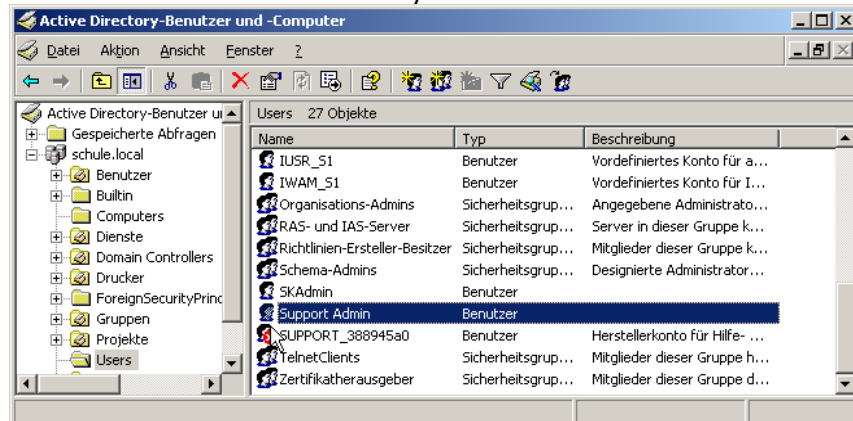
Active Directory-Benutzer und -Computer

Datei Aktion Ansicht Fenster ?

Active Directory-Benutzer u
Gespeicherte Abfragen
schule.local
Benutzer
Builtin
Computers
Dienste
Domain Controllers
Drucker
ForeignSecurityPrinc
Gruppen
Projekte
Users

Users 27 Objekte

| Name | Typ | Beschreibung |
|---|---|---|
| IUSR_S1 | Benutzer | Vordefiniertes Konto für a... |
| IWAM_S1 | Benutzer | Vordefiniertes Konto für I... |
| Organisations-Admins | Sicherheitsgrup... | Angegebene Administrato... |
| RAS- und IAS-Server | Sicherheitsgrup... | Server in dieser Gruppe k... |
| Richtlinien-Ersteller-Besitzer | Sicherheitsgrup... | Mitglieder dieser Gruppe k... |
| Schema-Admins | Sicherheitsgrup... | Designierte Administrator... |
| SKAdmin | Benutzer | |
| Support Admin | Benutzer | |
| SUPPORT_388945a0 | Benutzer | Herstellerkonto für Hilfe- ... |
| TelnetClients | Sicherheitsgrup... | Mitglieder dieser Gruppe h... |
| Zertifikatherausgeber | Sicherheitsgrup... | Mitglieder dieser Gruppe d... |